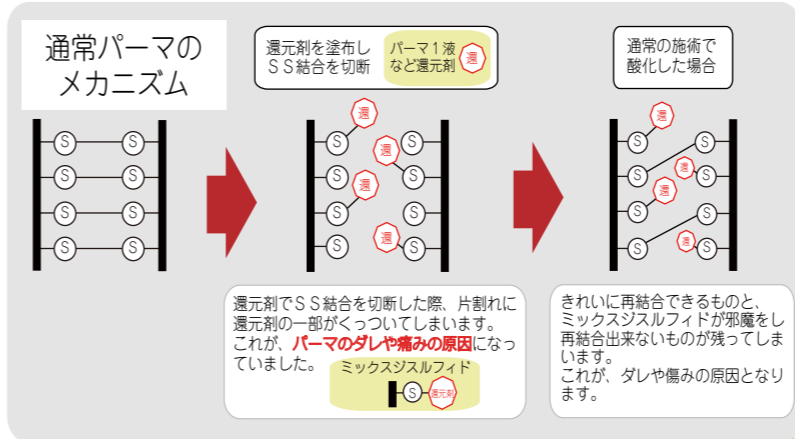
通常パーマのメカニズム

還元剤を塗布しＳＳ結合を切断

パーマ１液など還元剤 還

通常の施術で酸化した場合

S S
S S
S S
S S

還
S 還 S
S 還 S
S S
S 還 S

還
S S
S 液 S
S 還 S
S S
S 液 S

還元剤でＳＳ結合を切断した際、片割れに還元剤の一部がくっついてしまいます。
これが、パーマのダレや痛みの原因になっていました。

ミックスジスルフィド
S 還元剤

きれいに再結合できるものと、ミックスジスルフィドが邪魔をし再結合出来ないものが残ってしまいます。
これが、ダレや傷みの原因となります。